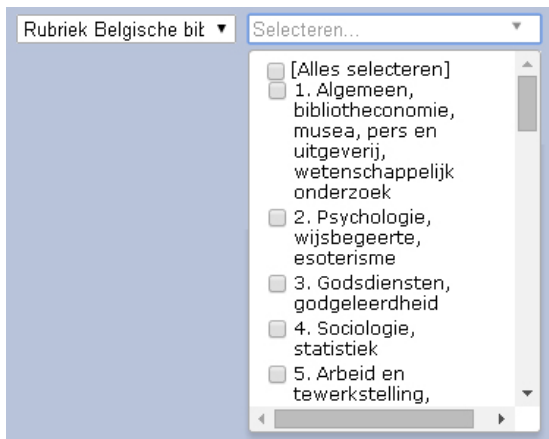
Rubriek Belgische bit ▼

Selecteren...

[Alles selecteren]

1. Algemeen, bibliotheconomie, musea, pers en uitgeverij, wetenschappelijk onderzoek

2. Psychologie, wijsbegeerte, esoterisme

3. Godsdiensten, godgeleerdheid

4. Sociologie, statistiek

5. Arbeid en tewerkstelling,